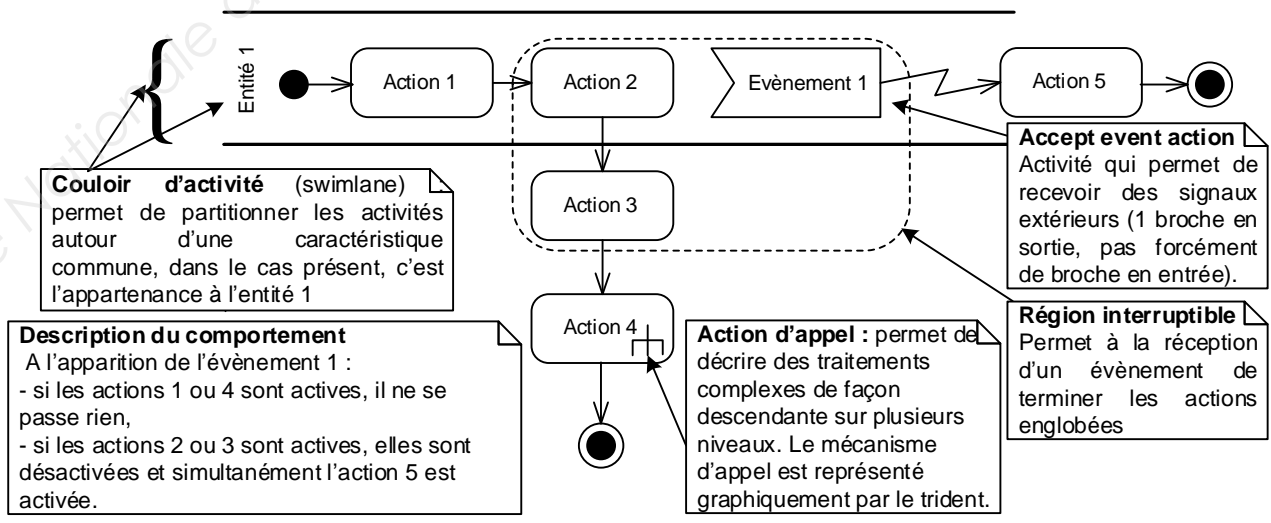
Entité 1

Action 1

Action 2

Evènement 1

Action 5

Action 3

Action 4

**Accept event action**
Activité qui permet de recevoir des signaux extérieurs (1 broche en sortie, pas forcément de broche en entrée).

**Couloir d'activité** (swimlane) permet de partitionner les activités autour d'une caractéristique commune, dans le cas présent, c'est l'appartenance à l'entité 1

**Région interruptible**
Permet à la réception d'un évènement de terminer les actions englobées

**Description du comportement**
A l'apparition de l'évènement 1 :
- si les actions 1 ou 4 sont actives, il ne se passe rien,
- si les actions 2 ou 3 sont actives, elles sont désactivées et simultanément l'action 5 est activée.

**Action d'appel :** permet de décrire des traitements complexes de façon descendante sur plusieurs niveaux. Le mécanisme d'appel est représenté graphiquement par le trident.